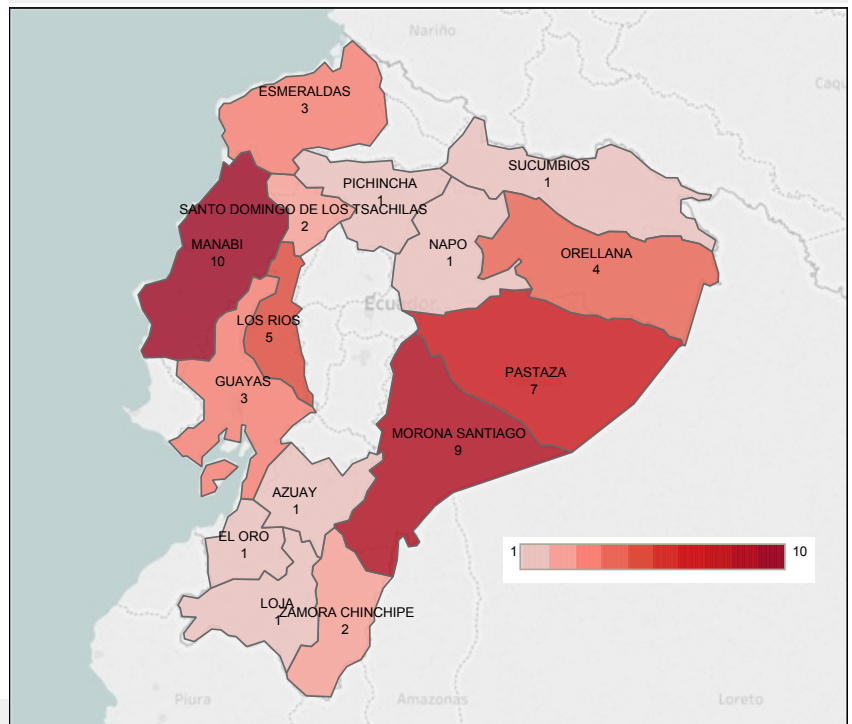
Nariño

Caqu

ESMERALDAS
3

PICHINCHA
1

SUCUMBIOS
1

SANTO DOMINGO DE LOS TSACHILAS
2

MANABI
10

NAPO
1

ORELLANA
4

Ecuador

LOS RIOS
5

PASTAZA
7

GUAYAS
3

MORONA SANTIAGO
9

AZUAY
1

EL ORO
1

1

10

LOJA
1

ZAMORA CHINCHIPE
2

Piura

Amazonas

Loreto